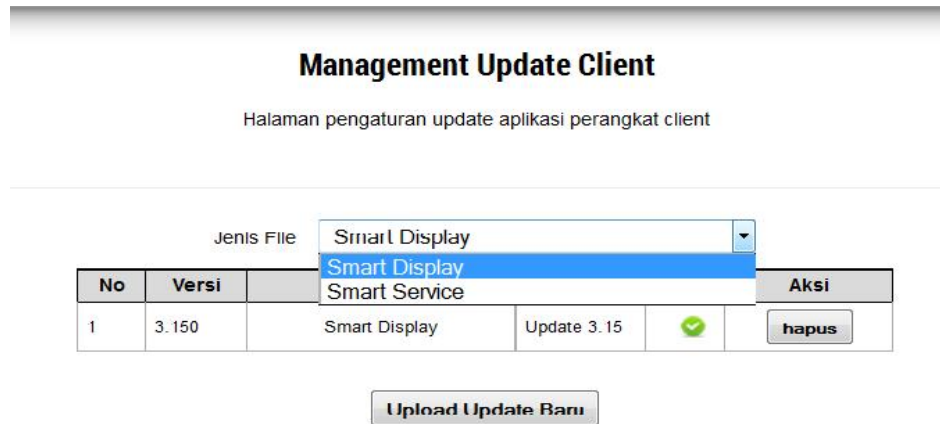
Management Update Client

Halaman pengaturan update aplikasi perangkat client

Jenis File Smart Display

Smart Display
Smart Service

| No | Versi | | | | Aksi |
|---|---|---|---|---|---|
| 1 | 3.150 | Smart Display | Update 3.15 | | hapus |

Upload Update Baru